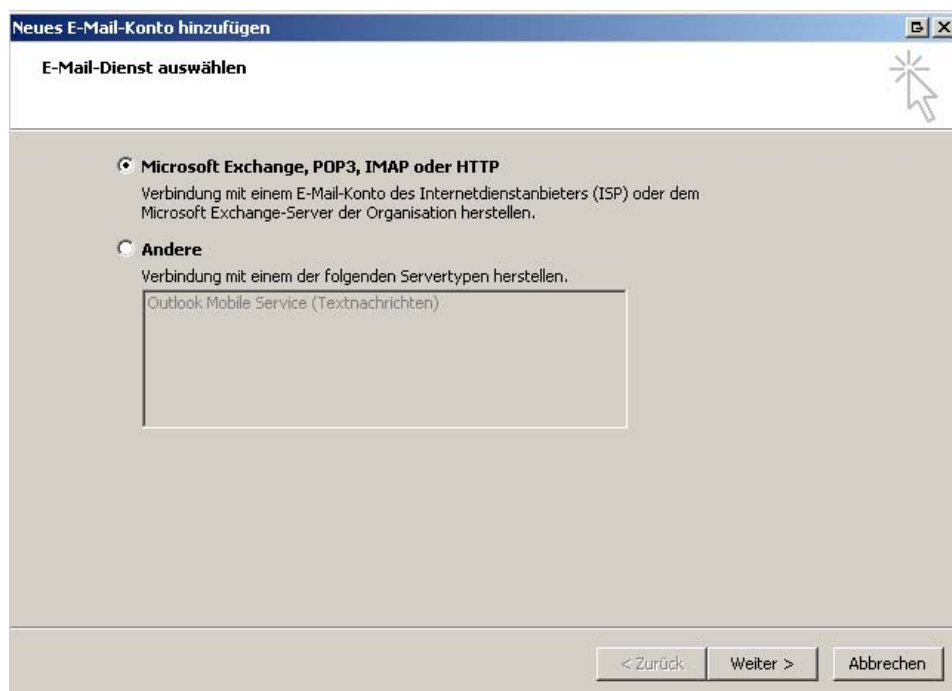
Neues E-Mail-Konto hinzufügen

E-Mail-Dienst auswählen

Microsoft Exchange, POP3, IMAP oder HTTP

Verbindung mit einem E-Mail-Konto des Internetdienstanbieters (ISP) oder dem Microsoft Exchange-Server der Organisation herstellen.

Andere

Verbindung mit einem der folgenden Servertypen herstellen.

Outlook Mobile Service (Textnachrichten)

< Zurück
Weiter >
Abbrechen